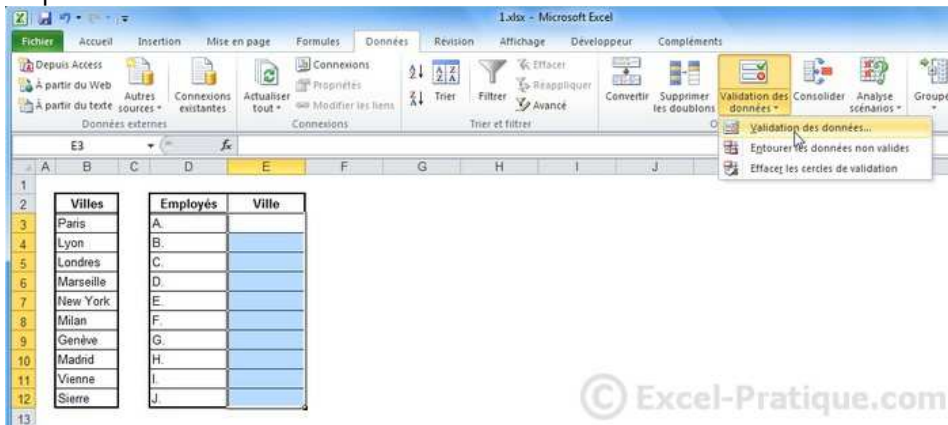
1.xlsx - Microsoft Excel

Fichier | Accueil | Insertion | Mise en page | Formules | Données | Révision | Affichage | Développeur | Compléments

Depuis Access
À partir du Web
À partir du texte
Autres sources
Connexions existantes
Données externes

Actualiser tout
Connexions
Propriétés
Modifier les liens
Connexions

Trier
Filtrer
Effacer
Réappliquer
Avancé
Trier et filtrer

Convertir
Supprimer les doublons
Validation des données
Consolider
Analyse scénarios
Groupe

Validation des données...
Entourer les données non valides
Effacer les cercles de validation

E3
$f_x$

| | A | B | C | D | E | F | G | H | I | J |
|---|---|---|---|---|---|---|---|---|---|---|
| 1 | | | | | | | | | | |
| 2 | | Villes | | Employés | Ville | | | | | |
| 3 | | Paris | | A. | | | | | | |
| 4 | | Lyon | | B. | | | | | | |
| 5 | | Londres | | C. | | | | | | |
| 6 | | Marseille | | D. | | | | | | |
| 7 | | New York | | E. | | | | | | |
| 8 | | Milan | | F. | | | | | | |
| 9 | | Genève | | G. | | | | | | |
| 10 | | Madrid | | H. | | | | | | |
| 11 | | Vienne | | I. | | | | | | |
| 12 | | Sierre | | J. | | | | | | |
| 13 | | | | | | | | | | |

© Excel-Pratique.com